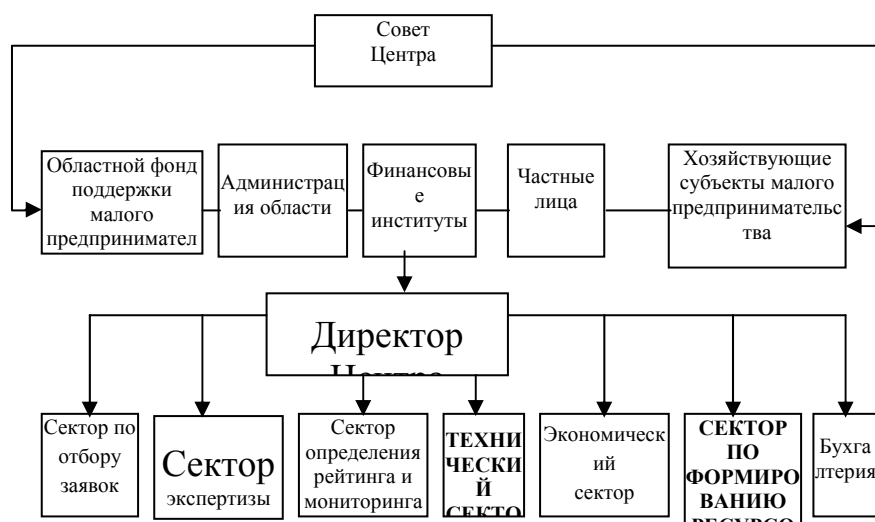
Совет Центра

Областной фонд поддержки малого предпринимател

Администрация области

Финансовые институты

Частные лица

Хозяйствующие субъекты малого предпринимательства

Директор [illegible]

Сектор по отбору заявок

Сектор экспертизы

Сектор определения рейтинга и мониторинга

ТЕХНИЧЕСКИЙ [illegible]

Экономический сектор

СЕКТОР ПО ФОРМИРОВАНИЮ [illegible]

Бухгалтерия